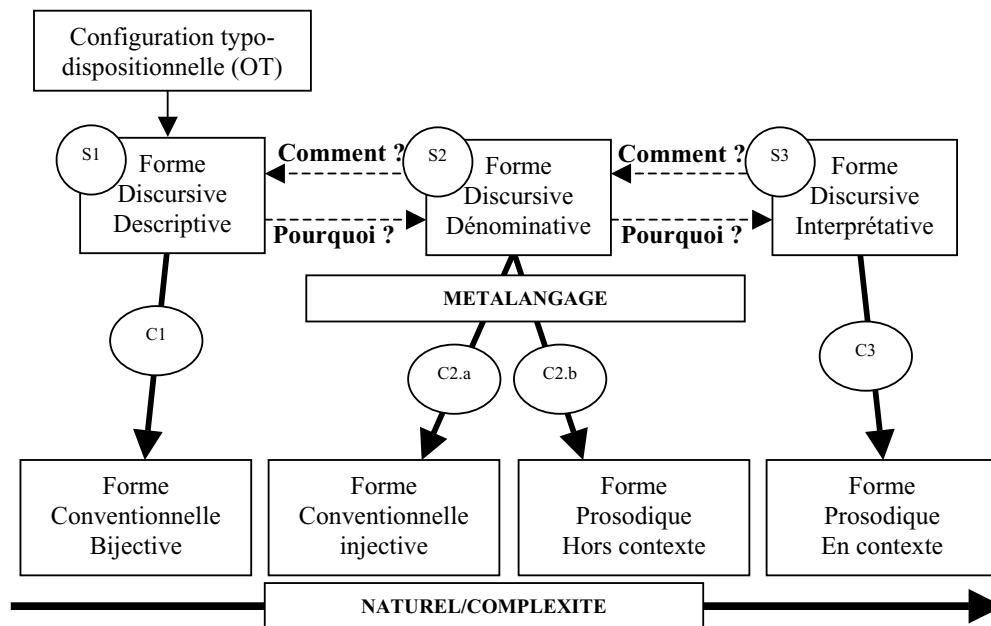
Configuration typo-dispositionnelle (OT)

S1 Forme Discursive Descriptive

Comment ?

Pourquoi ?

S2 Forme Discursive Dénominative

Comment ?

Pourquoi ?

S3 Forme Discursive Interprétative

METALANGAGE

C1

C2.a

C2.b

C3

Forme Conventionnelle Bijective

Forme Conventionnelle injective

Forme Prosodique Hors contexte

Forme Prosodique En contexte

NATUREL/COMPLEXITE